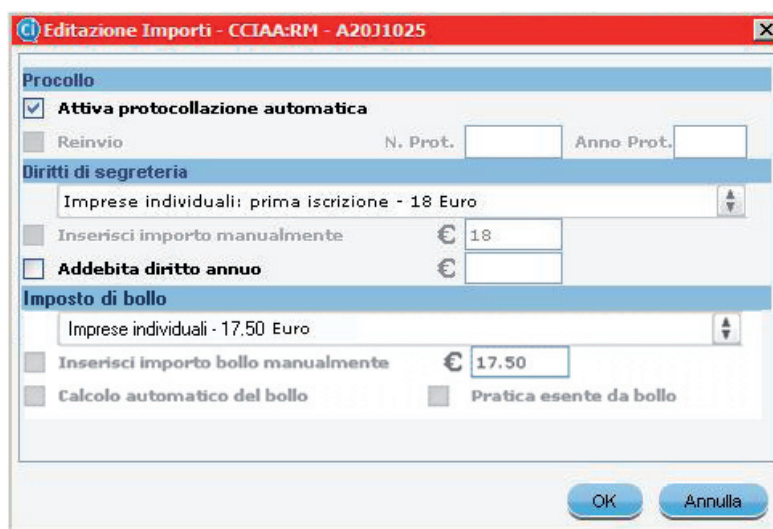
Editazione Importi - CCIAA:RM - A20J1025

Procollo

Attiva protocollazione automatica

Reinvio

N. Prot.

Anno Prot.

Diritti di segreteria

Imprese individuali: prima iscrizione - 18 Euro

Inserisci importo manualmente

€ 18

Addebita diritto annuo

€

Imposto di bollo

Imprese individuali - 17.50 Euro

Inserisci importo bollo manualmente

€ 17.50

Calcolo automatico del bollo

Pratica esente da bollo

OK

Annulla